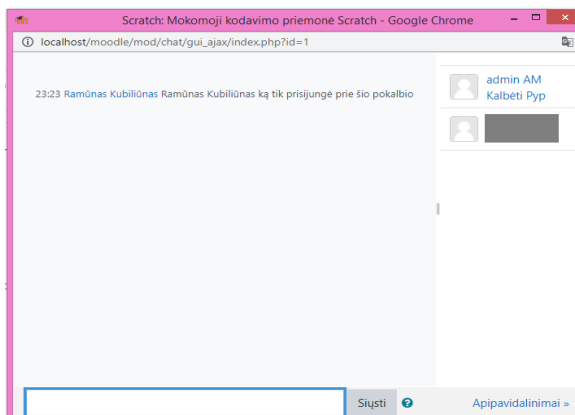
Scratch: Mokomoji kodavimo priemonė Scratch - Google Chrome

localhost/moodle/mod/chat/gui_ajax/index.php?id=1

23:23 Ramūnas Kubiliūnas Ramūnas Kubiliūnas ką tik prisijungė prie šio pokalbio

admin AM
Kalbėti Pyp

Siųsti

Apipavidalinimai »